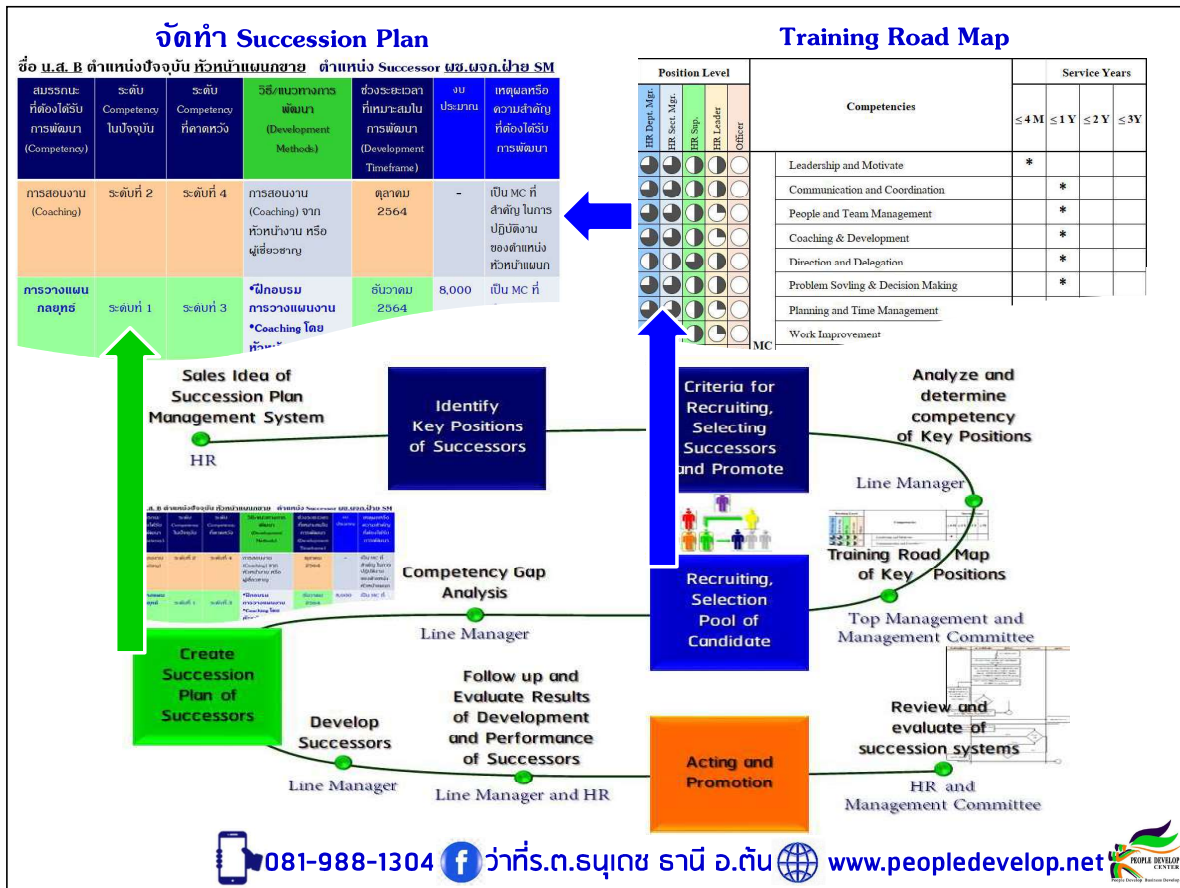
จัดทำ Succession Plan

ชื่อ น.ส. B ตำแหน่งปัจจุบัน หัวหน้าแผนกขาย ตำแหน่ง Successor ผช.ผจก.ฝ่าย SM

| สมรรถนะที่ต้องได้รับการพัฒนา (Competency) | ระดับ Competency ในปัจจุบัน | ระดับ Competency ที่คาดหวัง | วิธี/แนวทางการพัฒนา (Development Methods) | ช่วงระยะเวลาที่เหมาะสมในการพัฒนา (Development Timeframe) | งบประมาณ | เหตุผลหรือความสำคัญที่ต้องได้รับการพัฒนา |
|---|---|---|---|---|---|---|
| การสอนงาน (Coaching) | ระดับที่ 2 | ระดับที่ 4 | การสอนงาน (Coaching) จากหัวหน้างาน หรือผู้เชี่ยวชาญ | ตุลาคม 2564 | - | เป็น MC ที่สำคัญ ในการปฏิบัติงานของตำแหน่งหัวหน้าแผนก |
| การวางแผนกลยุทธ์ | ระดับที่ 1 | ระดับที่ 3 | *ฝึกอบรมการวางแผนงาน *Coaching โดย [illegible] | ธันวาคม 2564 | 8,000 | เป็น MC ที่ |

Training Road Map

| Position Level: HR Dept. Mgr. | HR Sect. Mgr. | HR Sup. | HR Leader | Officer | Competencies | ≤4 M | ≤1 Y | ≤2 Y | ≤3Y |
|---|---|---|---|---|---|---|---|---|---|
| | | | | | Leadership and Motivate | * | | | |
| | | | | | Communication and Coordination | | * | | |
| | | | | | People and Team Management | | * | | |
| | | | | | Coaching & Development | | * | | |
| | | | | | Direction and Delegation | | * | | |
| | | | | | Problem Sovling & Decision Making | | * | | |
| | | | | | Planning and Time Management | | | | |
| | | | | | Work Improvement | | | | |

MC

Sales Idea of Succession Plan Management System
HR
Identify Key Positions of Successors
Criteria for Recruiting, Selecting Successors and Promote
Analyze and determine competency of Key Positions
Line Manager
Training Road Map of Key Positions
Top Management and Management Committee
Recruiting, Selection Pool of Candidate
Competency Gap Analysis
Line Manager
Create Succession Plan of Successors
Develop Successors
Line Manager
Follow up and Evaluate Results of Development and Performance of Successors
Line Manager and HR
Acting and Promotion
Review and evaluate of succession systems
HR and Management Committee

081-988-1304 ว่าที่ร.ต.ธนุเดช ธานี อ.ต้น www.peopledevelop.net
PEOPLE DEVELOP CENTER